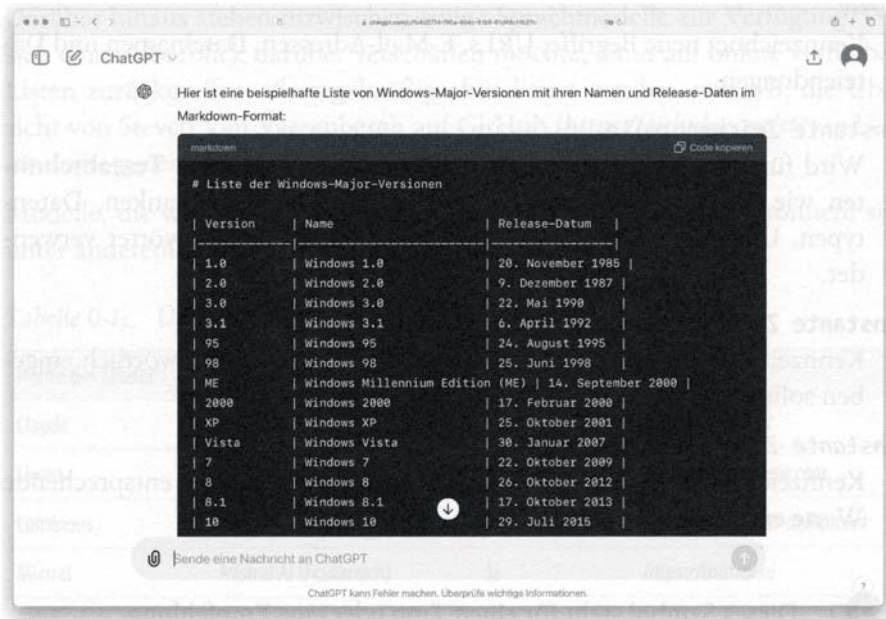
ChatGPT

Hier ist eine beispielhafte Liste von Windows-Major-Versionen mit ihren Namen und Release-Daten im Markdown-Format:

markdown

Code kopieren

# Liste der Windows-Major-Versionen

| Version | Name | Release-Datum |
|---|---|---|
| 1.0 | Windows 1.0 | 20. November 1985 |
| 2.0 | Windows 2.0 | 9. Dezember 1987 |
| 3.0 | Windows 3.0 | 22. Mai 1990 |
| 3.1 | Windows 3.1 | 6. April 1992 |
| 95 | Windows 95 | 24. August 1995 |
| 98 | Windows 98 | 25. Juni 1998 |
| ME | Windows Millennium Edition (ME) | 14. September 2000 |
| 2000 | Windows 2000 | 17. Februar 2000 |
| XP | Windows XP | 25. Oktober 2001 |
| Vista | Windows Vista | 30. Januar 2007 |
| 7 | Windows 7 | 22. Oktober 2009 |
| 8 | Windows 8 | 26. Oktober 2012 |
| 8.1 | Windows 8.1 | 17. Oktober 2013 |
| 10 | Windows 10 | 29. Juli 2015 |

Sende eine Nachricht an ChatGPT

ChatGPT kann Fehler machen. Überprüfe wichtige Informationen.

?